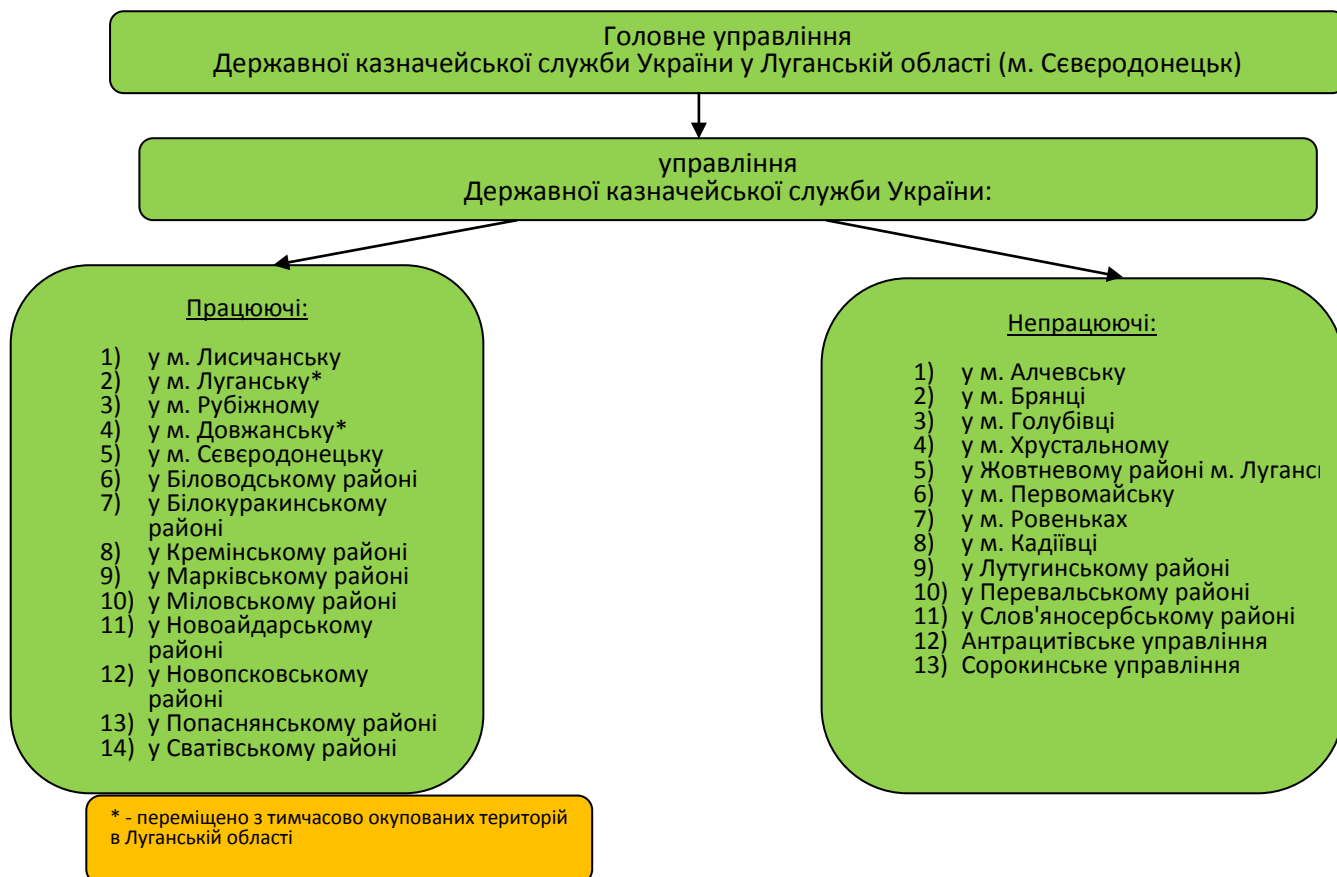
Головне управління
Державної казначейської служби України у Луганській області (м. Сєвєродонецьк)

управління
Державної казначейської служби України:

Працюючі:

1) у м. Лисичанську
2) у м. Луганську*
3) у м. Рубіжному
4) у м. Довжанську*
5) у м. Сєвєродонецьку
6) у Біловодському районі
7) у Білокуракинському районі
8) у Кремінському районі
9) у Марківському районі
10) у Міловському районі
11) у Новоайдарському районі
12) у Новопсковському районі
13) у Попаснянському районі
14) у Сватівському районі

Непрацюючі:

1) у м. Алчевську
2) у м. Брянці
3) у м. Голубівці
4) у м. Хрустальному
5) у Жовтневому районі м. Луганс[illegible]
6) у м. Первомайську
7) у м. Ровеньках
8) у м. Кадіївці
9) у Лутугинському районі
10) у Перевальському районі
11) у Слов'яносербському районі
12) Антрацитівське управління
13) Сорокинське управління

* - переміщено з тимчасово окупованих територій в Луганській області